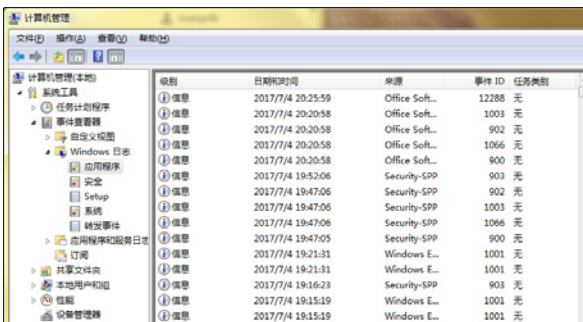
计算机管理

文件(F) 操作(A) 查看(V) 帮助(H)

计算机管理(本地)
系统工具
任务计划程序
事件查看器
自定义视图
Windows 日志
应用程序
安全
Setup
系统
转发事件
应用程序和服务日志
订阅
共享文件夹
本地用户和组
性能
设备管理器

| 级别 | 日期和时间 | 来源 | 事件 ID | 任务类别 |
|---|---|---|---|---|
| 信息 | 2017/7/4 20:25:59 | Office Soft... | 12288 | 无 |
| 信息 | 2017/7/4 20:20:58 | Office Soft... | 1003 | 无 |
| 信息 | 2017/7/4 20:20:58 | Office Soft... | 902 | 无 |
| 信息 | 2017/7/4 20:20:58 | Office Soft... | 1066 | 无 |
| 信息 | 2017/7/4 20:20:58 | Office Soft... | 900 | 无 |
| 信息 | 2017/7/4 19:52:06 | Security-SPP | 903 | 无 |
| 信息 | 2017/7/4 19:47:06 | Security-SPP | 902 | 无 |
| 信息 | 2017/7/4 19:47:06 | Security-SPP | 1003 | 无 |
| 信息 | 2017/7/4 19:47:06 | Security-SPP | 1066 | 无 |
| 信息 | 2017/7/4 19:47:05 | Security-SPP | 900 | 无 |
| 信息 | 2017/7/4 19:21:31 | Windows E... | 1001 | 无 |
| 信息 | 2017/7/4 19:21:31 | Windows E... | 1001 | 无 |
| 信息 | 2017/7/4 19:16:23 | Security-SPP | 903 | 无 |
| 信息 | 2017/7/4 19:15:19 | Windows E... | 1001 | 无 |
| 信息 | 2017/7/4 19:15:19 | Windows E... | 1001 | 无 |